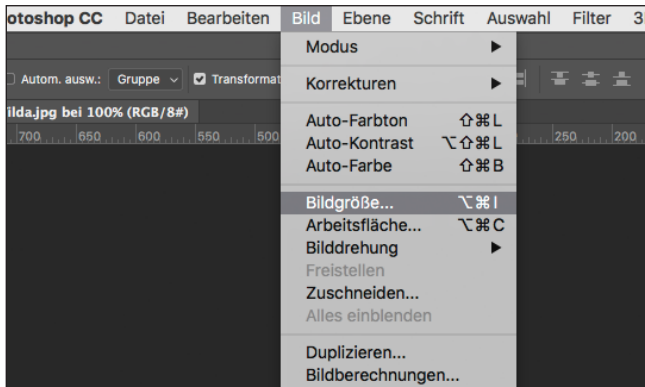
otoshop CC Datei Bearbeiten Bild Ebene Schrift Auswahl Filter 3

Autom. ausw.: Gruppe Transformat

ilda.jpg bei 100% (RGB/8#)

700 650 600 550 500 250 200

Modus

Korrekturen

Auto-Farbton ⇧⌘L
Auto-Kontrast ⌥⇧⌘L
Auto-Farbe ⇧⌘B

Bildgröße... ⌥⌘I
Arbeitsfläche... ⌥⌘C
Bilddrehung
Freistellen
Zuschneiden...
Alles einblenden

Duplizieren...
Bildberechnungen...